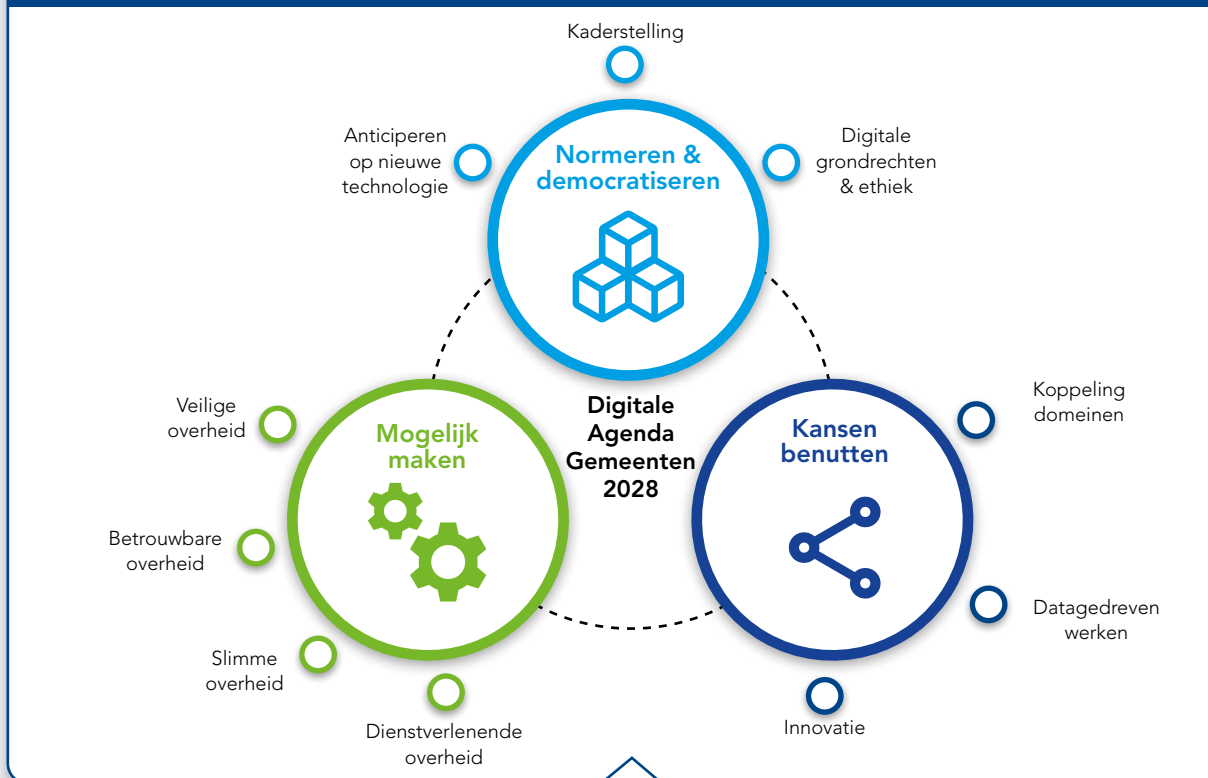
Kaderstelling

Anticiperen op nieuwe technologie

Normeren & democratiseren

Digitale grondrechten & ethiek

Digitale Agenda Gemeenten 2028

Veilige overheid

Mogelijk maken

Betrouwbare overheid

Slimme overheid

Dienstverlenende overheid

Kansen benutten

Koppeling domeinen

Datagedreven werken

Innovatie